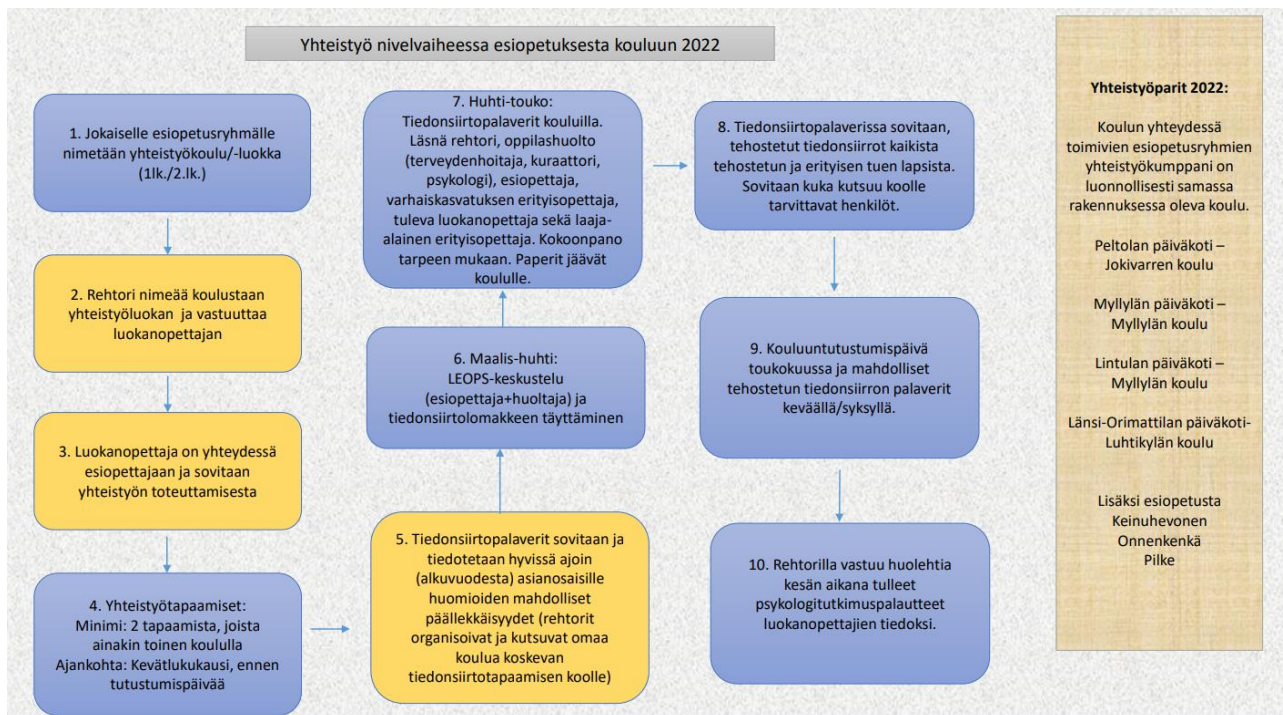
Yhteistyö nivelvaiheessa esiopetuksesta kouluun 2022

1. Jokaiselle esiopetusryhmälle nimetään yhteistyökoulu/-luokka (1lk./2.lk.)

2. Rehtori nimeää koulustaan yhteistyöluokan ja vastuuttaa luokanopettajan

3. Luokanopettaja on yhteydessä esiopettajaan ja sovitaan yhteistyön toteuttamisesta

4. Yhteistyötapaamiset: Minimi: 2 tapaamista, joista ainakin toinen koululla Ajankohta: Kevätlukukausi, ennen tutustumispäivää

5. Tiedonsiirtopalaverit sovitaan ja tiedotetaan hyvissä ajoin (alkuvuodesta) asianosaisille huomioiden mahdolliset päällekkäisyydet (rehtorit organisoivat ja kutsuvat omaa koulua koskevan tiedonsiirtotapaamisen koolle)

6. Maalis-huhti: LEOPS-keskustelu (esiopettaja+huoltaja) ja tiedonsiirtolomakkeen täyttäminen

7. Huhti-touko: Tiedonsiirtopalaverit kouluilla. Läsnä rehtori, oppilashuolto (terveydenhoitaja, kuraattori, psykologi), esiopettaja, varhaiskasvatuksen erityisopettaja, tuleva luokanopettaja sekä laaja-alainen erityisopettaja. Kokoonpano tarpeen mukaan. Paperit jäävät koululle.

8. Tiedonsiirtopalaverissa sovitaan, tehostetut tiedonsiirrot kaikista tehostetun ja erityisen tuen lapsista. Sovitaan kuka kutsuu koolle tarvittavat henkilöt.

9. Kouluuntutustumispäivä toukokuussa ja mahdolliset tehostetun tiedonsiirron palaverit keväällä/syksyllä.

10. Rehtorilla vastuu huolehtia kesän aikana tulleet psykologitutkimuspalautteet luokanopettajien tiedoksi.

Yhteistyöparit 2022:

Koulun yhteydessä toimivien esiopetusryhmien yhteistyökumppani on luonnollisesti samassa rakennuksessa oleva koulu.

Peltolan päiväkoti – Jokivarren koulu

Myllylän päiväkoti – Myllylän koulu

Lintulan päiväkoti – Myllylän koulu

Länsi-Orimattilan päiväkoti-Luhtikylän koulu

Lisäksi esiopetusta Keinuhevonen Onnenkenkä Pilke